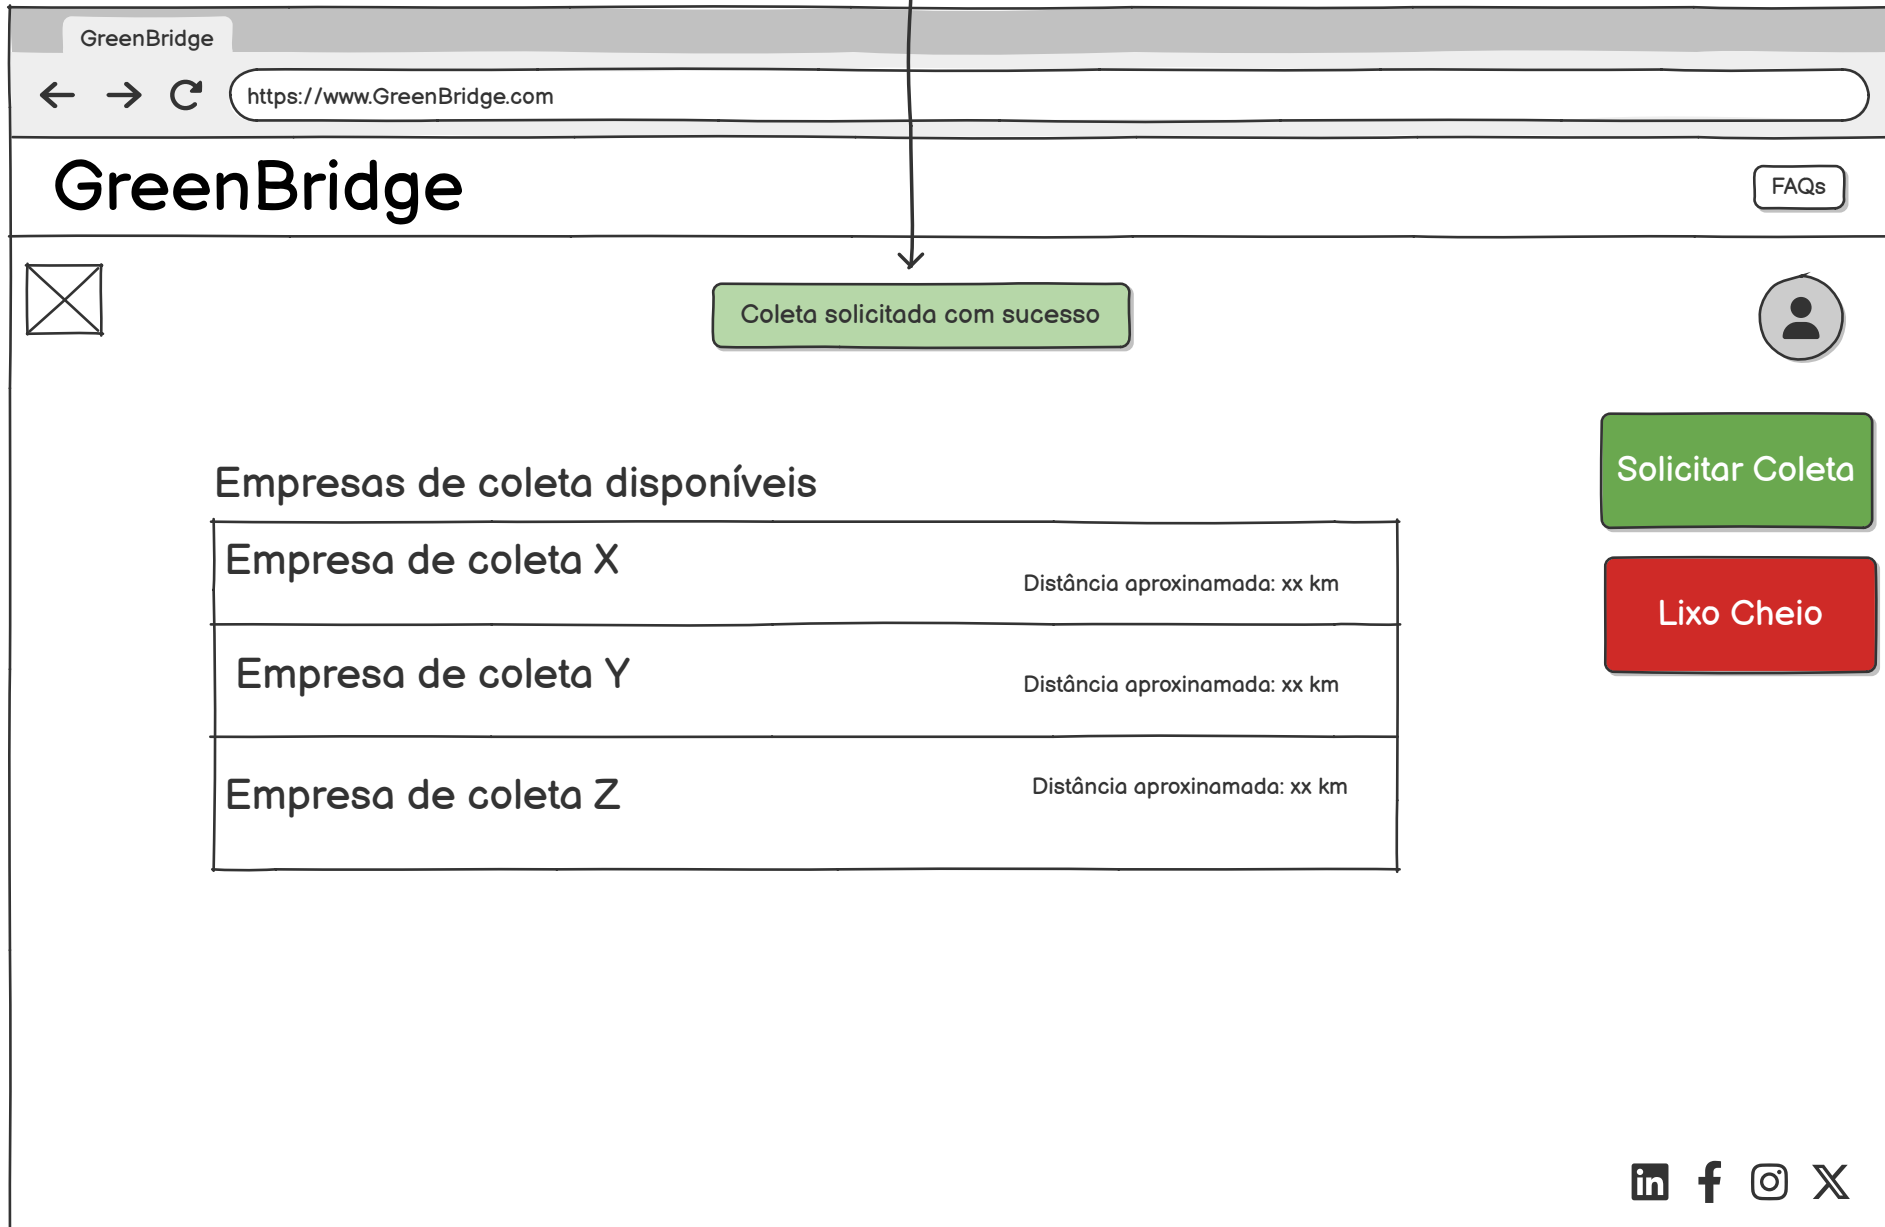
GreenBridge

https://www.GreenBridge.com

GreenBridge

FAQs

Coleta solicitada com sucesso

Solicitar Coleta

Lixo Cheio

Empresas de coleta disponíveis

| Empresa de coleta X | Distância aproxinamada: xx km |
|---|---|
| Empresa de coleta Y | Distância aproxinamada: xx km |
| Empresa de coleta Z | Distância aproxinamada: xx km |